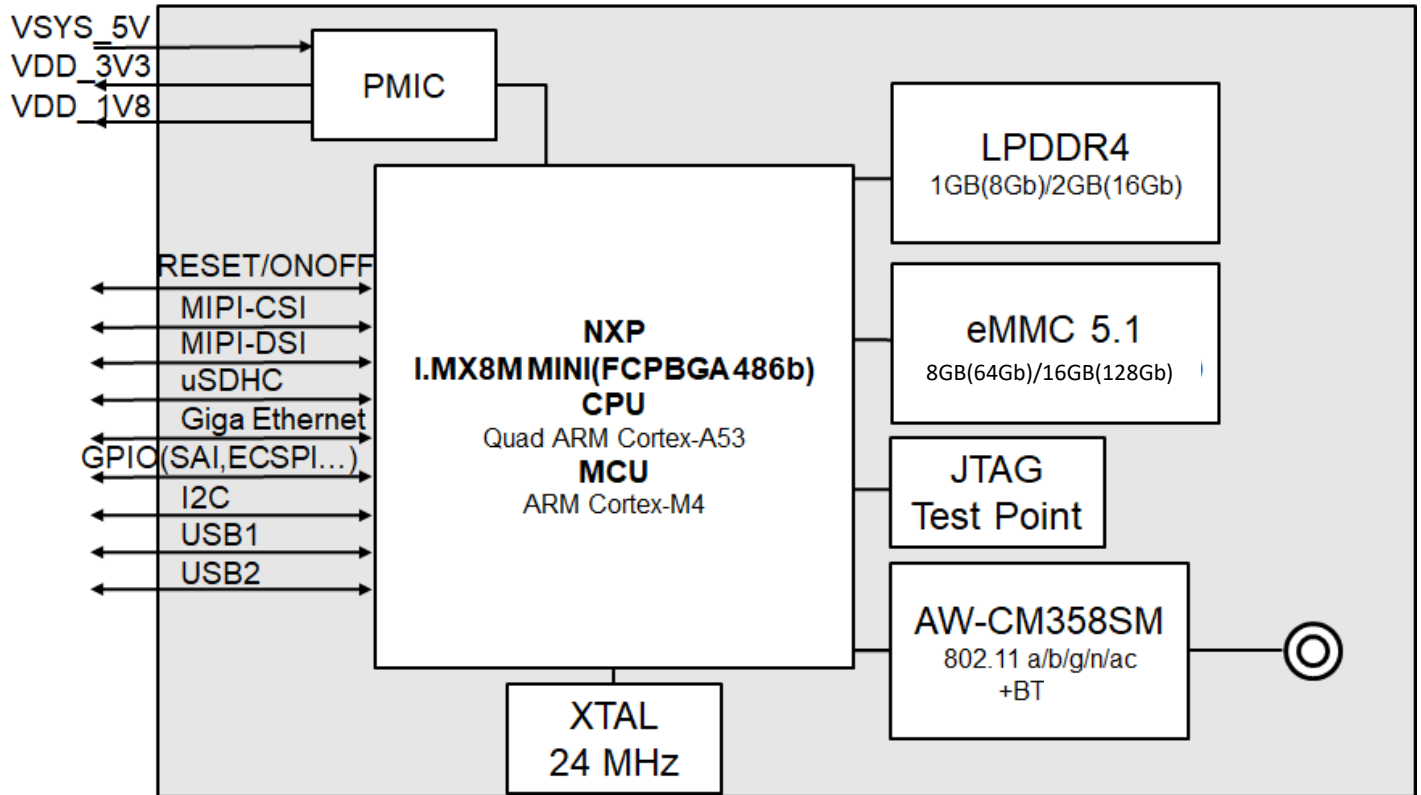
VSYS_5V
VDD_3V3
VDD_1V8

PMIC

LPDDR4
1GB(8Gb)/2GB(16Gb)

RESET/ONOFF
MIPI-CSI
MIPI-DSI
uSDHC
Giga Ethernet
GPIO(SAI,ECSPI…)
I2C
USB1
USB2

NXP
I.MX8M MINI(FCPBGA 486b)
CPU
Quad ARM Cortex-A53
MCU
ARM Cortex-M4

eMMC 5.1
8GB(64Gb)/16GB(128Gb)

JTAG
Test Point

AW-CM358SM
802.11 a/b/g/n/ac
+BT

XTAL
24 MHz